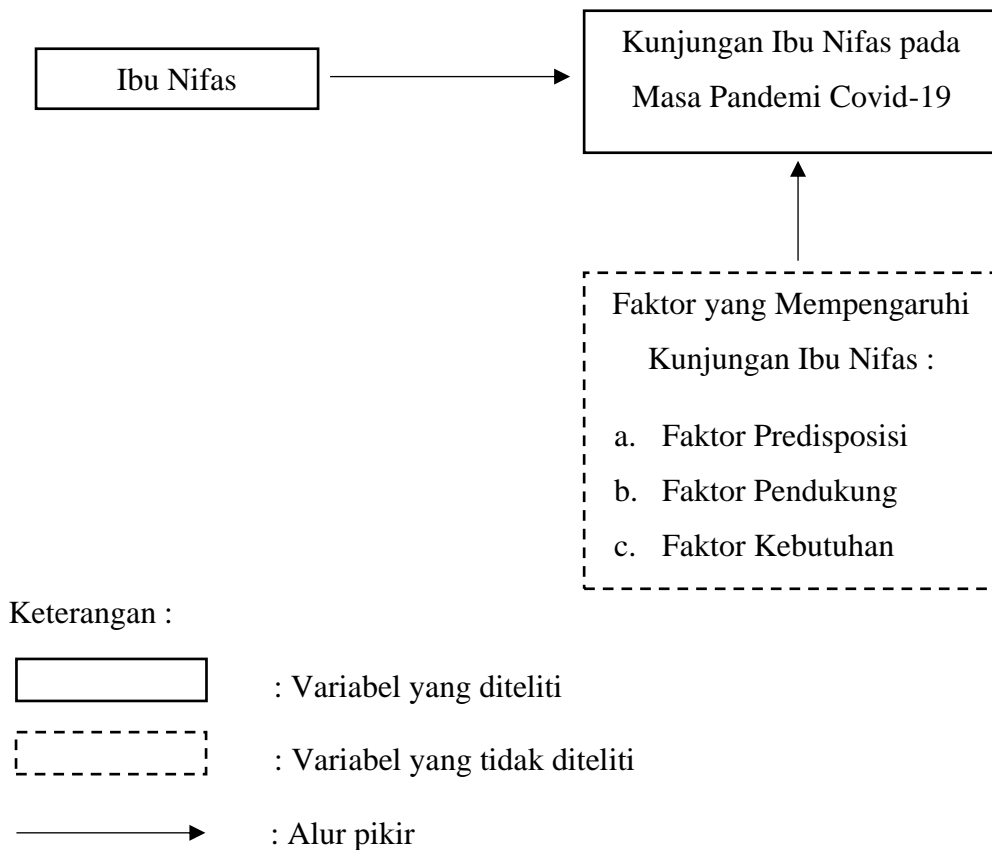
Ibu Nifas

Kunjungan Ibu Nifas pada Masa Pandemi Covid-19

Faktor yang Mempengaruhi Kunjungan Ibu Nifas :

a. Faktor Predisposisi
b. Faktor Pendukung
c. Faktor Kebutuhan

Keterangan :

: Variabel yang diteliti

: Variabel yang tidak diteliti

: Alur pikir